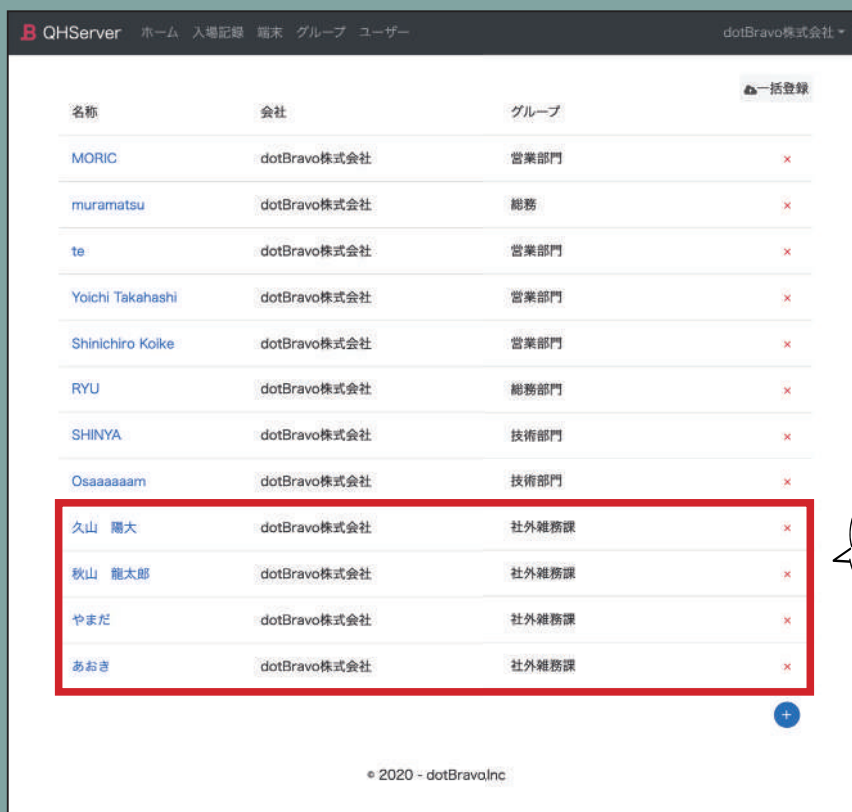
B QHServer ホーム 入場記録 端末 グループ ユーザー dotBravo株式会社

一括登録

| 名称 | 会社 | グループ | |
|---|---|---|---|
| MORIC | dotBravo株式会社 | 営業部門 | × |
| muramatsu | dotBravo株式会社 | 総務 | × |
| te | dotBravo株式会社 | 営業部門 | × |
| Yoichi Takahashi | dotBravo株式会社 | 営業部門 | × |
| Shinichiro Koike | dotBravo株式会社 | 営業部門 | × |
| RYU | dotBravo株式会社 | 総務部門 | × |
| SHINYA | dotBravo株式会社 | 技術部門 | × |
| Osaaaaaam | dotBravo株式会社 | 技術部門 | × |
| 久山 陽大 | dotBravo株式会社 | 社外雑務課 | × |
| 秋山 龍太郎 | dotBravo株式会社 | 社外雑務課 | × |
| やまだ | dotBravo株式会社 | 社外雑務課 | × |
| あおき | dotBravo株式会社 | 社外雑務課 | × |

+

© 2020 - dotBravo,Inc